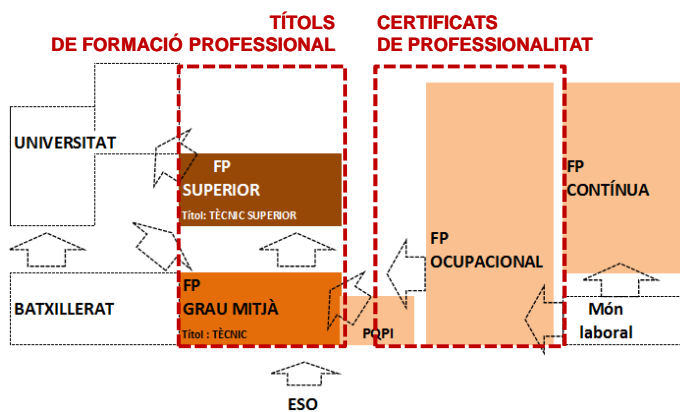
TÍTOLS
DE FORMACIÓ PROFESSIONAL

CERTIFICATS
DE PROFESSIONALITAT

UNIVERSITAT

FP
SUPERIOR
Títol: TÈCNIC SUPERIOR

FP
CONTÍNUA

FP
OCUPACIONAL

BATXILLERAT

FP
GRAU MITJÀ
Títol : TÈCNIC

PQPI

Món
laboral

ESO